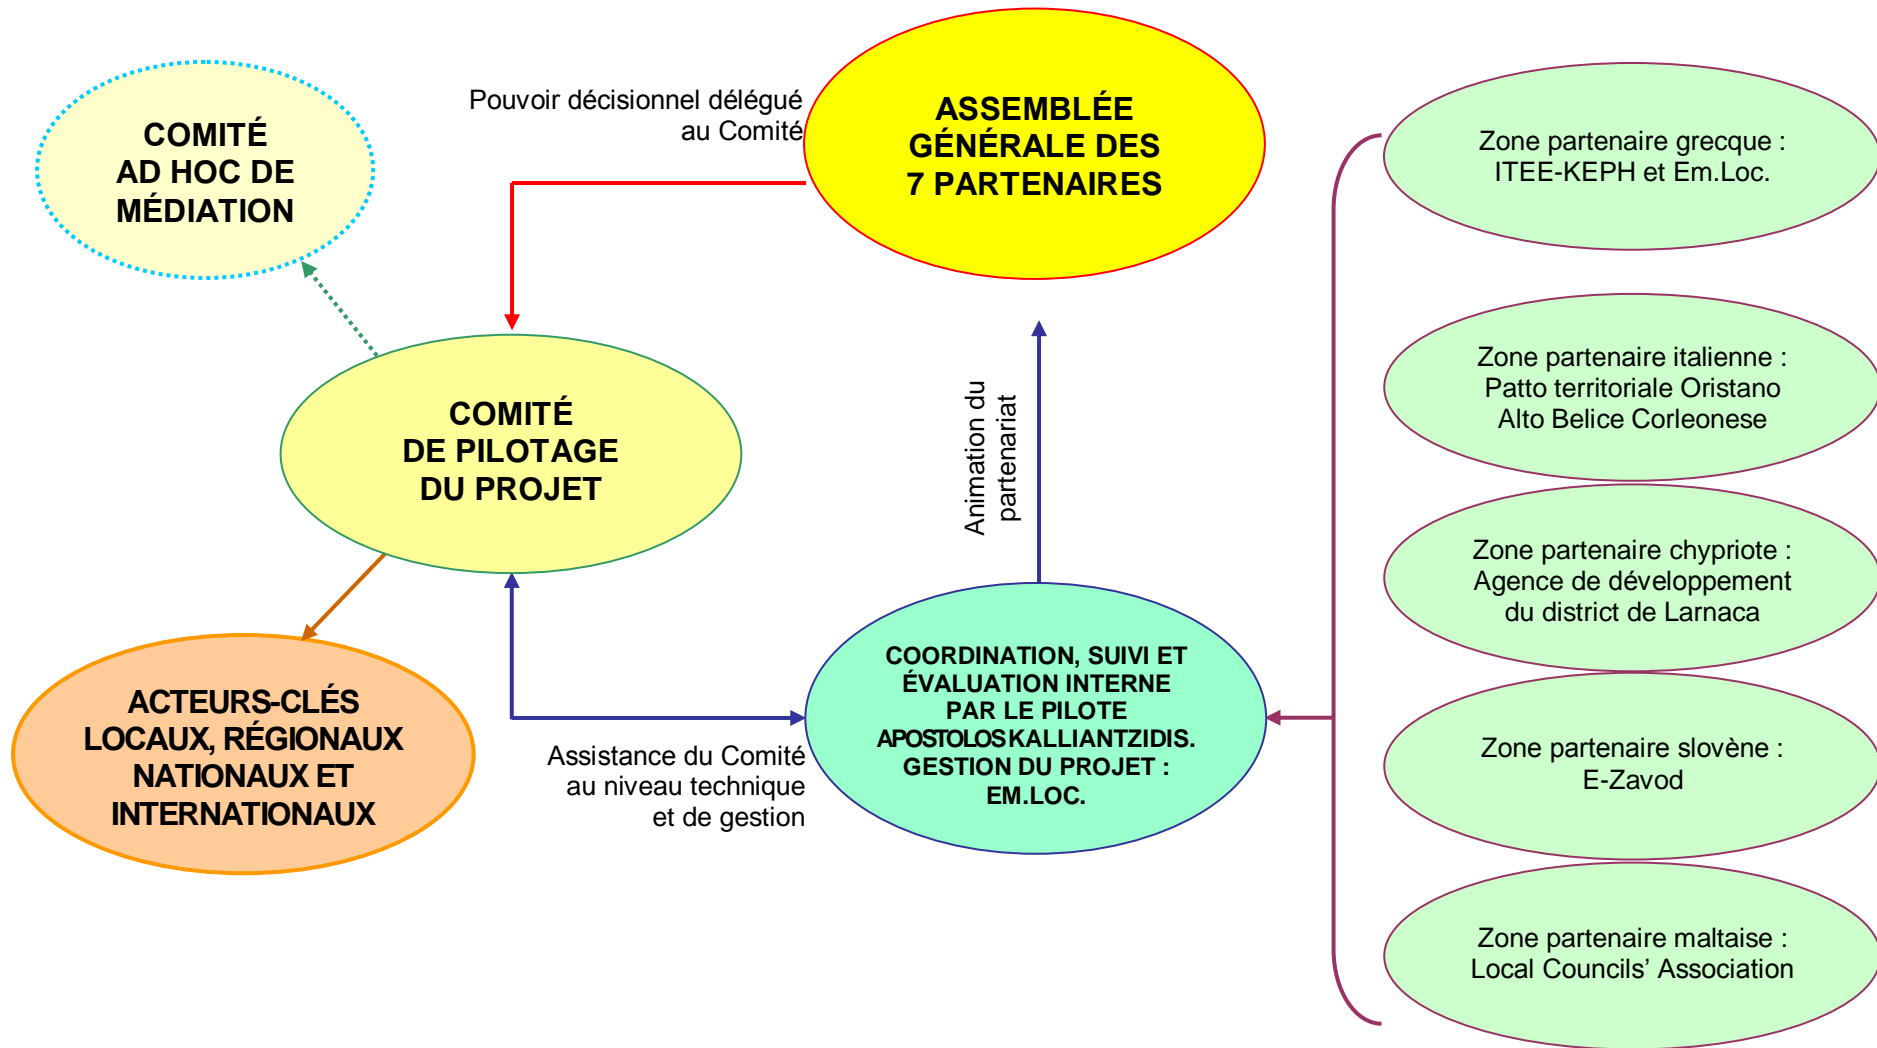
COMITÉ AD HOC DE MÉDIATION

Pouvoir décisionnel délégué au Comité

ASSEMBLÉE GÉNÉRALE DES 7 PARTENAIRES

Zone partenaire grecque : ITEE-KEPH et Em.Loc.

COMITÉ DE PILOTAGE DU PROJET

Animation du partenariat

Zone partenaire italienne : Patto territoriale Oristano Alto Belice Corleonese

Zone partenaire chypriote : Agence de développement du district de Larnaca

ACTEURS-CLÉS LOCAUX, RÉGIONAUX NATIONAUX ET INTERNATIONAUX

COORDINATION, SUIVI ET ÉVALUATION INTERNE PAR LE PILOTE APOSTOLOS KALLIANTZIDIS. GESTION DU PROJET : EM.LOC.

Assistance du Comité au niveau technique et de gestion

Zone partenaire slovène : E-Zavod

Zone partenaire maltaise : Local Councils' Association